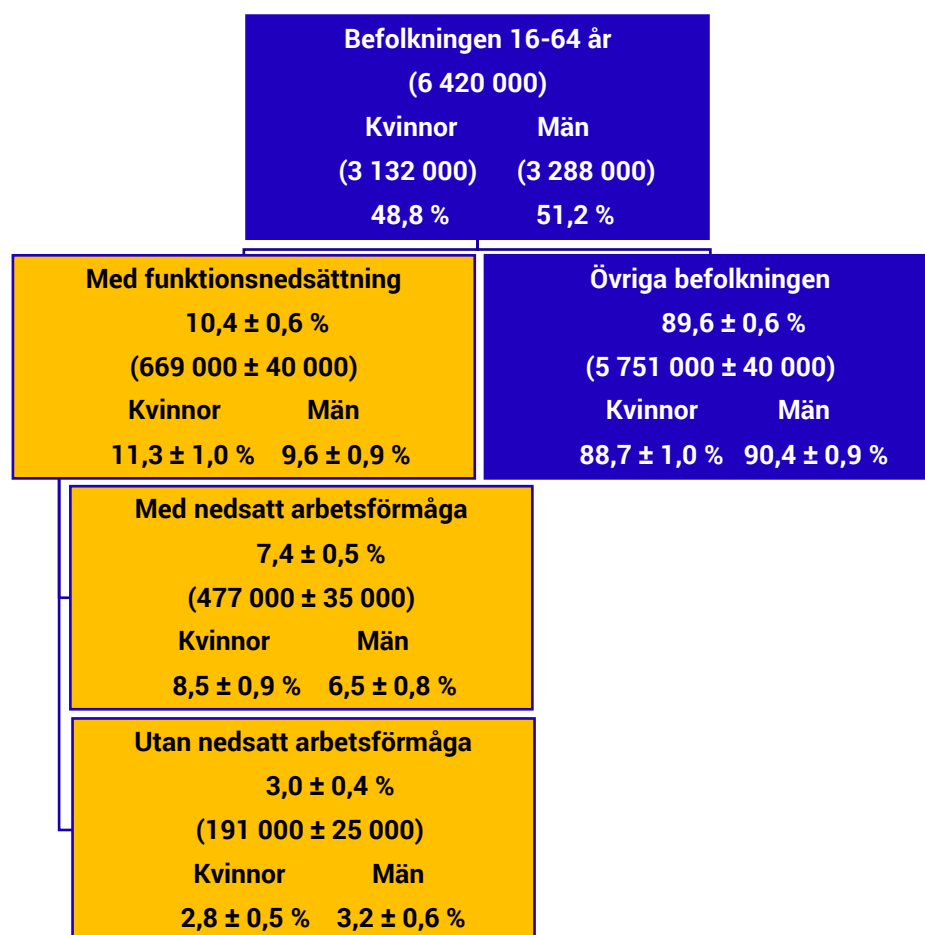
Befolkningen 16-64 år
(6 420 000)
Kvinnor Män
(3 132 000) (3 288 000)
48,8 % 51,2 %

Med funktionsnedsättning
10,4 ± 0,6 %
(669 000 ± 40 000)
Kvinnor Män
11,3 ± 1,0 % 9,6 ± 0,9 %

Övriga befolkningen
89,6 ± 0,6 %
(5 751 000 ± 40 000)
Kvinnor Män
88,7 ± 1,0 % 90,4 ± 0,9 %

Med nedsatt arbetsförmåga
7,4 ± 0,5 %
(477 000 ± 35 000)
Kvinnor Män
8,5 ± 0,9 % 6,5 ± 0,8 %

Utan nedsatt arbetsförmåga
3,0 ± 0,4 %
(191 000 ± 25 000)
Kvinnor Män
2,8 ± 0,5 % 3,2 ± 0,6 %